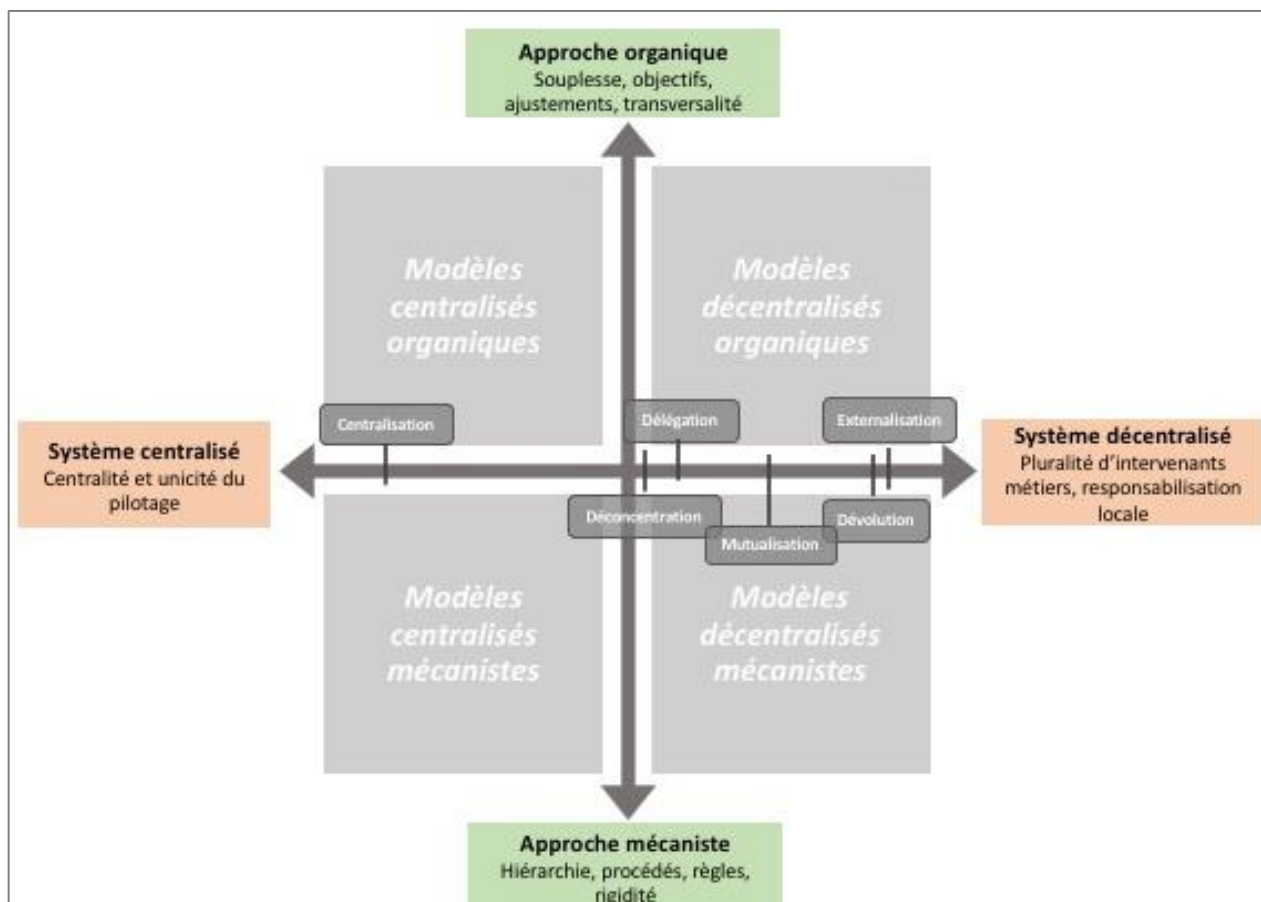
Approche organique
Souplesse, objectifs, ajustements, transversalité

Modèles centralisés organiques

Modèles décentralisés organiques

Centralisation

Délégation

Externalisation

Système centralisé
Centralité et unicité du pilotage

Système décentralisé
Pluralité d'intervenants métiers, responsabilisation locale

Déconcentration

Dévolution

Mutualisation

Modèles centralisés mécanistes

Modèles décentralisés mécanistes

Approche mécaniste
Hiérarchie, procédés, règles, rigidité